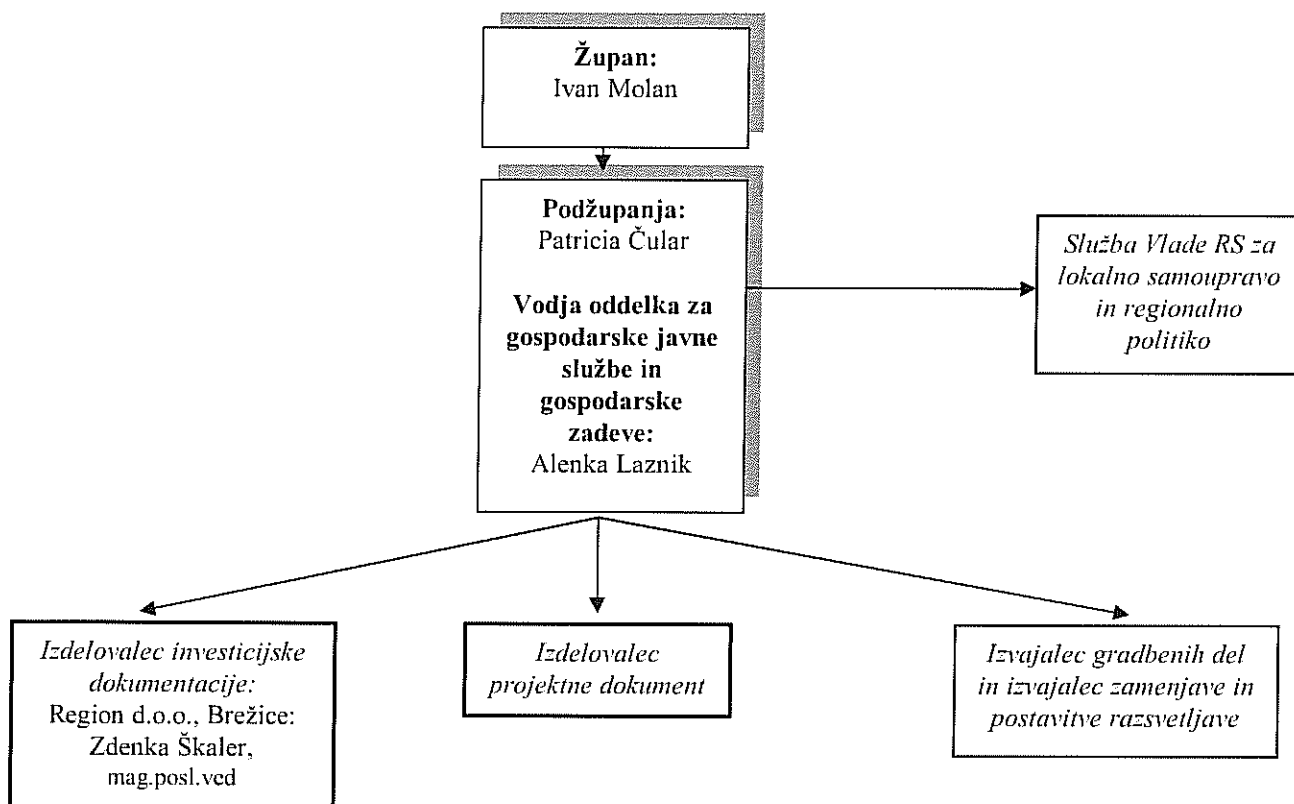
**Župan:**
Ivan Molan

**Podžupanja:**
Patricia Čular

**Vodja oddelka za gospodarske javne službe in gospodarske zadeve:**
Alenka Laznik

*Služba Vlade RS za lokalno samoupravo in regionalno politiko*

*Izdelovalec investicijske dokumentacije:*
Region d.o.o., Brežice: Zdenka Škaler, mag.posl.ved

*Izdelovalec projektne dokument*

*Izvajalec gradbenih del in izvajalec zamenjave in postavitve razsvetljave*